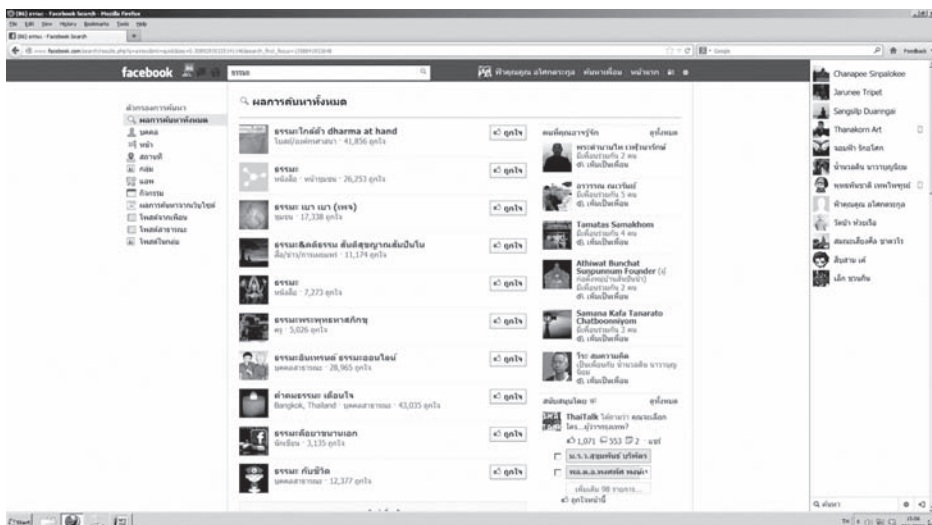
facebook

ผลการค้นหาทั้งหมด

ธรรมะใกล้ตัว dharma at hand
41,856 ถูกใจ

ถูกใจ

ธรรมะ
26,253 ถูกใจ

ถูกใจ

ธรรมะ เบา เบา (เพจ)
17,338 ถูกใจ

ถูกใจ

ธรรมะ&ดลธรรม สันติสุขภูกลสัมปัน
11,174 ถูกใจ

ถูกใจ

ธรรมะ
7,273 ถูกใจ

ถูกใจ

ธรรมะพระพุทธทาสภิกขุ
5,026 ถูกใจ

ถูกใจ

ธรรมะอินเทรนด์ ธรรมะออนไลน์
28,965 ถูกใจ

ถูกใจ

คำคมธรรมะ เตือนใจ
Bangkok, Thailand · 43,035 ถูกใจ

ถูกใจ

ธรรมะคือยาขนานเอก
3,135 ถูกใจ

ถูกใจ

ธรรมะ กับชีวิต
12,377 ถูกใจ

ถูกใจ

Tamatas Samakhom

Athiwat Bunchat Sugpunnum Founder

Samana Kafa Tanarato Chatboonniyom

ThaiTalk
1,071 553 2

Chanapee Sinpalokee
Jarunee Tripet
Sengsilp Duanngai
Thanakorn Art